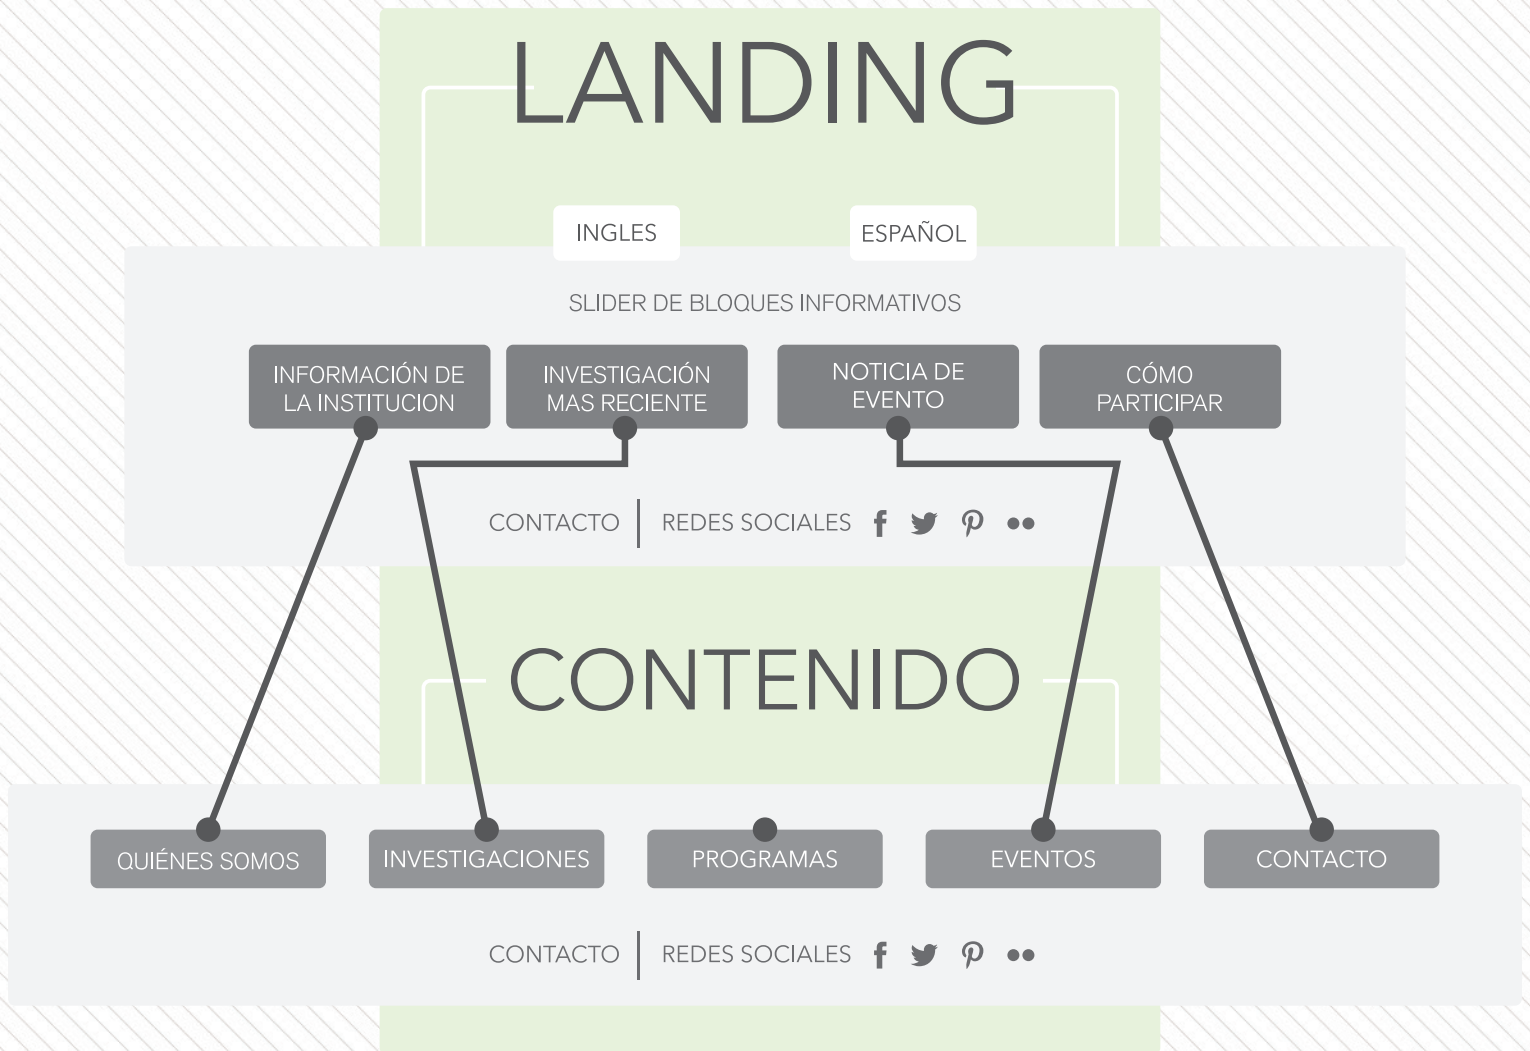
LANDING

INGLES

ESPAÑOL

SLIDER DE BLOQUES INFORMATIVOS

INFORMACIÓN DE LA INSTITUCION

INVESTIGACIÓN MAS RECIENTE

NOTICIA DE EVENTO

CÓMO PARTICIPAR

CONTACTO | REDES SOCIALES

CONTENIDO

QUIÉNES SOMOS

INVESTIGACIONES

PROGRAMAS

EVENTOS

CONTACTO

CONTACTO | REDES SOCIALES